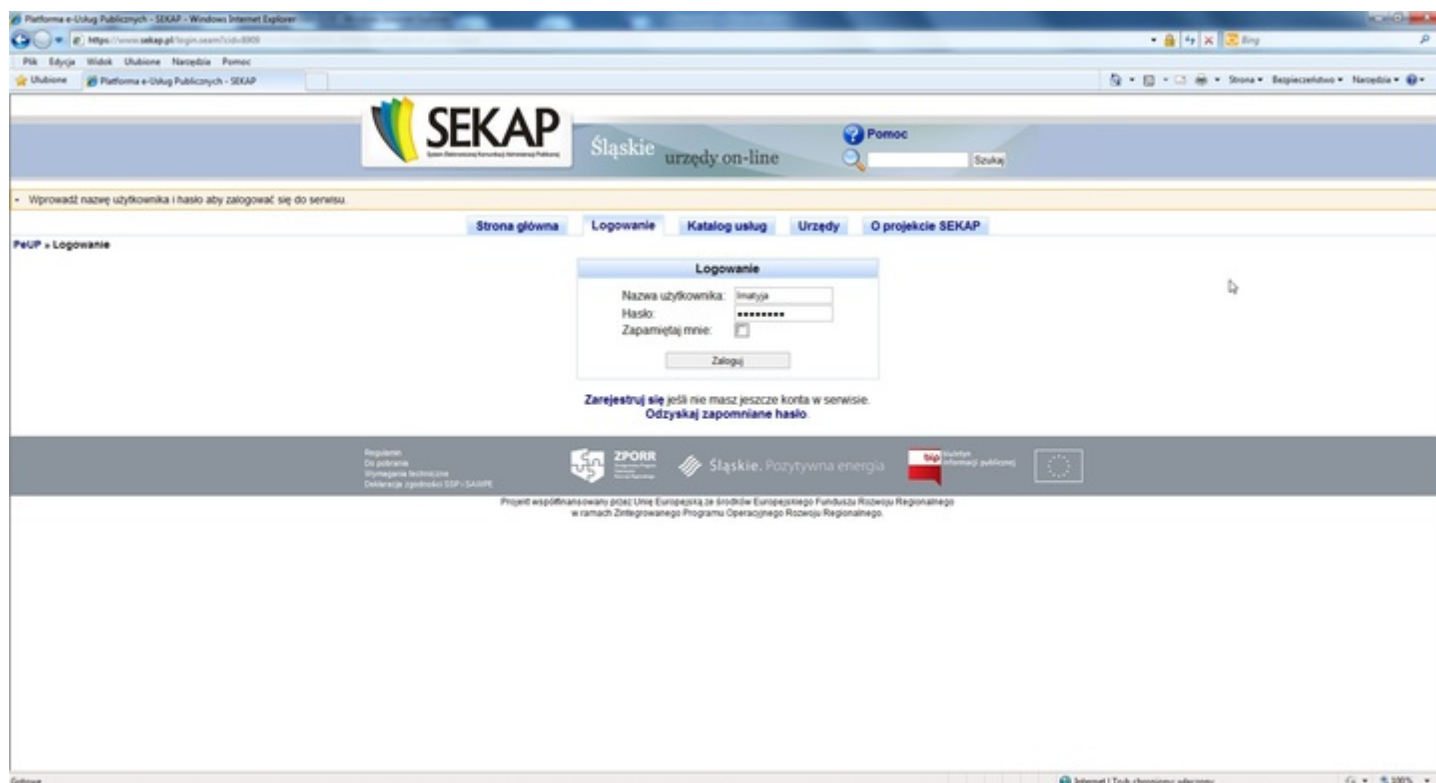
Platforma e-Usług Publicznych - SEKAP - Windows Internet Explorer

https://www.sekap.pl/login.seam?cid=8909

Bing

Plik Edycja Widok Ulubione Narzędzia Pomoc

Ulubione Platforma e-Usług Publicznych - SEKAP

Strona ▾ Bezpieczeństwo ▾ Narzędzia ▾

SEKAP

System Elektronicznej Komunikacji Administracji Publicznej

Śląskie urzędy on-line

Pomoc

Szukaj

- Wprowadź nazwę użytkownika i hasło aby zalogować się do serwisu.

Strona główna Logowanie Katalog usług Urzędy O projekcie SEKAP

PeUP » Logowanie

Logowanie

Nazwa użytkownika: lmatyja

Hasło: •••••••••

Zapamiętaj mnie:

Zaloguj

Zarejestruj się jeśli nie masz jeszcze konta w serwisie.

Odzyskaj zapomniane hasło.

Regulamin
Do pobrania
Wymagania techniczne
Deklaracja zgodności SSP i SAMPE

ZPORR

Śląskie. Pozytywna energia

bip biuletyn informacji publicznej

Projekt współfinansowany przez Unię Europejską ze środków Europejskiego Funduszu Rozwoju Regionalnego w ramach Zintegrowanego Programu Operacyjnego Rozwoju Regionalnego.

Gotowe

Internet | Tryb chroniony: włączony

100%